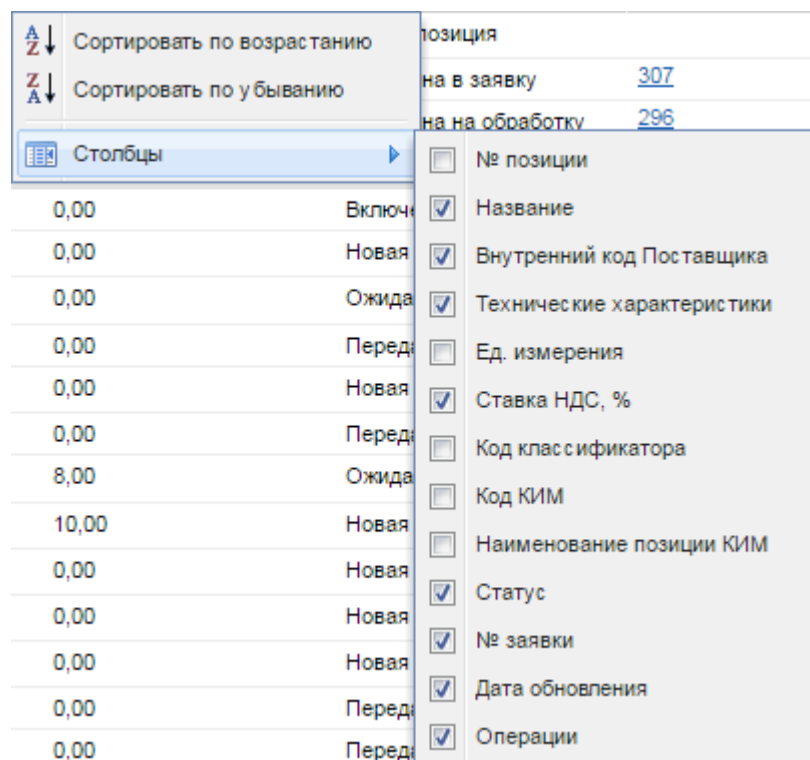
Сортировать по возрастанию
Сортировать по убыванию
Столбцы

позиция
на в заявку 307
на на обработку 296

№ позиции
Название
Внутренний код Поставщика
Технические характеристики
Ед. измерения
Ставка НДС, %
Код классификатора
Код КИМ
Наименование позиции КИМ
Статус
№ заявки
Дата обновления
Операции

| | |
|---|---|
| 0,00 | Включе |
| 0,00 | Новая |
| 0,00 | Ожида |
| 0,00 | Переда |
| 0,00 | Новая |
| 0,00 | Переда |
| 8,00 | Ожида |
| 10,00 | Новая |
| 0,00 | Новая |
| 0,00 | Новая |
| 0,00 | Новая |
| 0,00 | Переда |
| 0,00 | Переда |